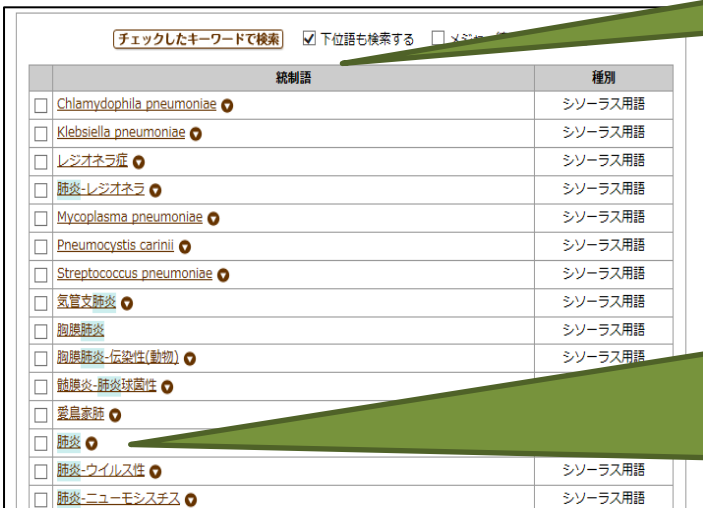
チェックしたキーワードで検索 ☑ 下位語も検索する ☐ メジャー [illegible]

|  | 統制語 | 種別 |
|---|---|---|
| ☐ | Chlamydophila pneumoniae | シソーラス用語 |
| ☐ | Klebsiella pneumoniae | シソーラス用語 |
| ☐ | レジオネラ症 | シソーラス用語 |
| ☐ | 肺炎-レジオネラ | シソーラス用語 |
| ☐ | Mycoplasma pneumoniae | シソーラス用語 |
| ☐ | Pneumocystis carinii | シソーラス用語 |
| ☐ | Streptococcus pneumoniae | シソーラス用語 |
| ☐ | 気管支肺炎 | シソーラス用語 |
| ☐ | 胸膜肺炎 | シソーラス用語 |
| ☐ | 胸膜肺炎-伝染性(動物) | シソーラス用語 |
| ☐ | 髄膜炎-肺炎球菌性 | |
| ☐ | 愛鳥家肺 | |
| ☐ | 肺炎 | |
| ☐ | 肺炎-ウイルス性 | シソーラス用語 |
| ☐ | 肺炎-ニューモシスチス | シソーラス用語 |